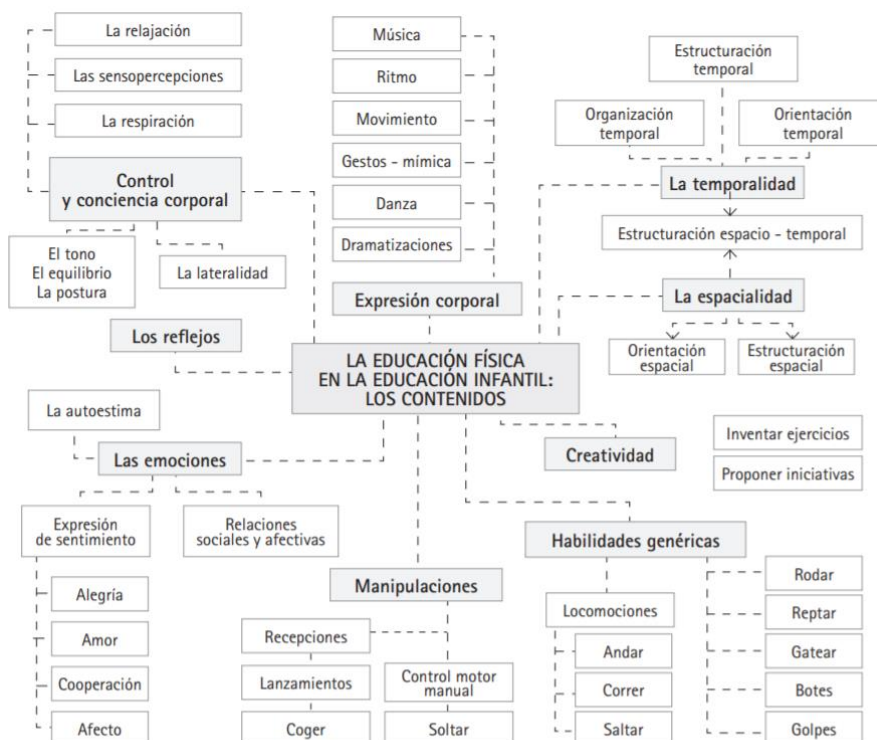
La relajación

Las sensopercepciones

La respiración

Control y conciencia corporal

El tono
El equilibrio
La postura

La lateralidad

Los reflejos

Música

Ritmo

Movimiento

Gestos - mímica

Danza

Dramatizaciones

Expresión corporal

Estructuración temporal

Organización temporal

Orientación temporal

La temporalidad

Estructuración espacio - temporal

La espacialidad

Orientación espacial

Estructuración espacial

LA EDUCACIÓN FÍSICA EN LA EDUCACIÓN INFANTIL: LOS CONTENIDOS

La autoestima

Las emociones

Expresión de sentimiento

Relaciones sociales y afectivas

Alegría

Amor

Cooperación

Afecto

Creatividad

Inventar ejercicios

Proponer iniciativas

Habilidades genéricas

Manipulaciones

Recepciones

Lanzamientos

Coger

Control motor manual

Soltar

Locomociones

Andar

Correr

Saltar

Rodar

Reptar

Gatear

Botes

Golpes